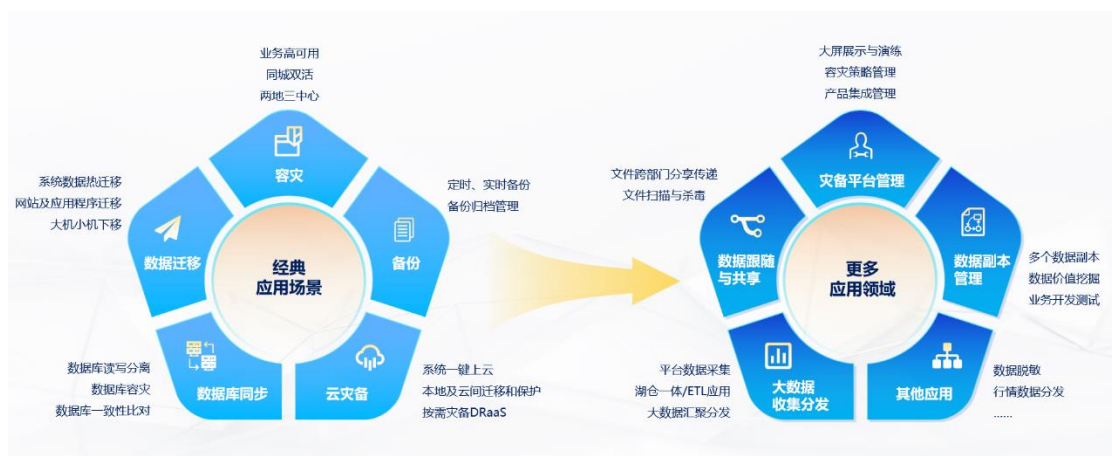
业务高可用
同城双活
两地三中心

容灾

系统数据热迁移
网站及应用程序迁移
大机小机下移

数据迁移

定时、实时备份
备份归档管理

备份

经典
应用场景

数据库读写分离
数据库容灾
数据库一致性比对

数据库同步

云灾备

系统一键上云
本地及云间迁移和保护
按需灾备DRaaS

大屏展示与演练
容灾策略管理
产品集成管理

灾备平台管理

文件跨部门分享传递
文件扫描与杀毒

数据跟随与共享

更多
应用领域

数据副本管理

多个数据副本
数据价值挖掘
业务开发测试

平台数据采集
湖仓一体/ETL应用
大数据汇聚分发

大数据收集分发

其他应用

数据脱敏
行情数据分发
......